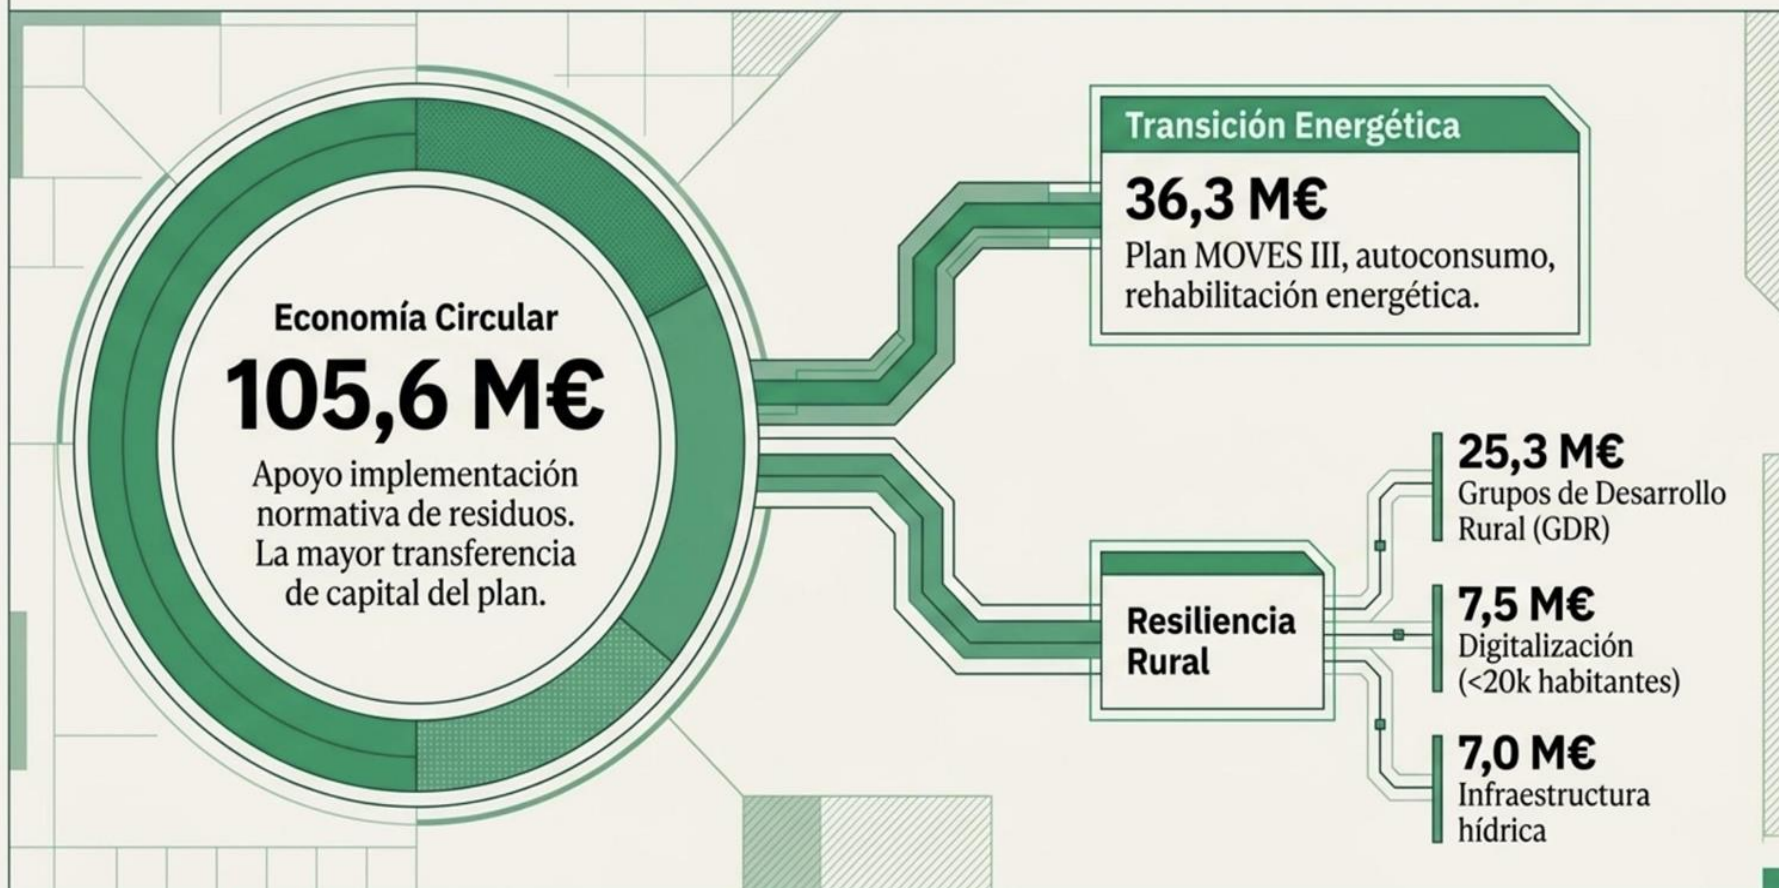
Economía Circular

105,6 M€

Apoyo implementación normativa de residuos. La mayor transferencia de capital del plan.

Transición Energética

36,3 M€

Plan MOVES III, autoconsumo, rehabilitación energética.

Resiliencia Rural

25,3 M€
Grupos de Desarrollo Rural (GDR)

7,5 M€
Digitalización (<20k habitantes)

7,0 M€
Infraestructura hídrica